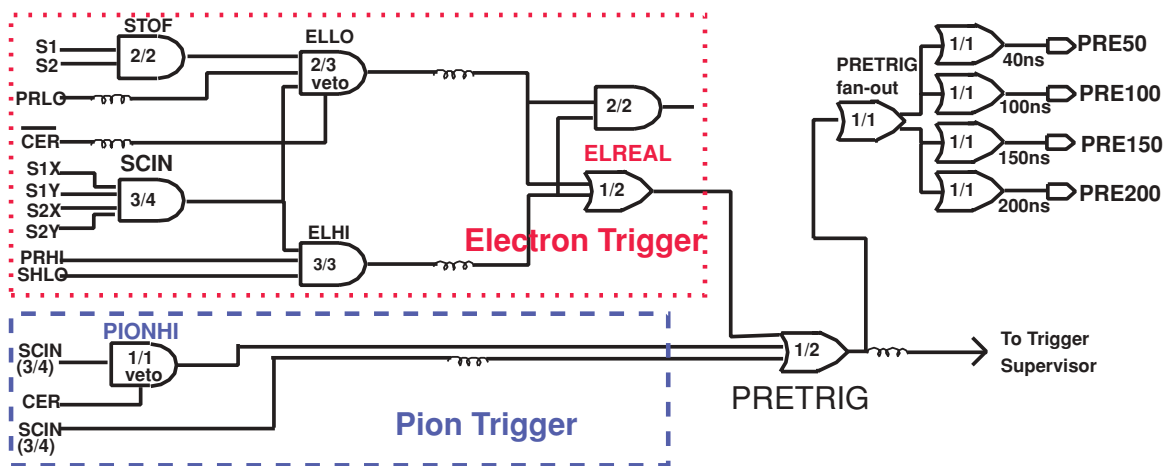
STOF
S1
S2
2/2
ELLO
2/3
veto
PRLO
$\overline{CER}$
SCIN
S1X
S1Y
S2X
S2Y
3/4
2/2
ELREAL
1/2
ELHI
PRHI
SHLO
3/3
Electron Trigger
PRETRIG
fan-out
1/1
1/1
40ns
PRE50
1/1
100ns
PRE100
1/1
150ns
PRE150
1/1
200ns
PRE200
PIONHI
SCIN
(3/4)
1/1
veto
CER
SCIN
(3/4)
Pion Trigger
1/2
PRETRIG
To Trigger
Supervisor